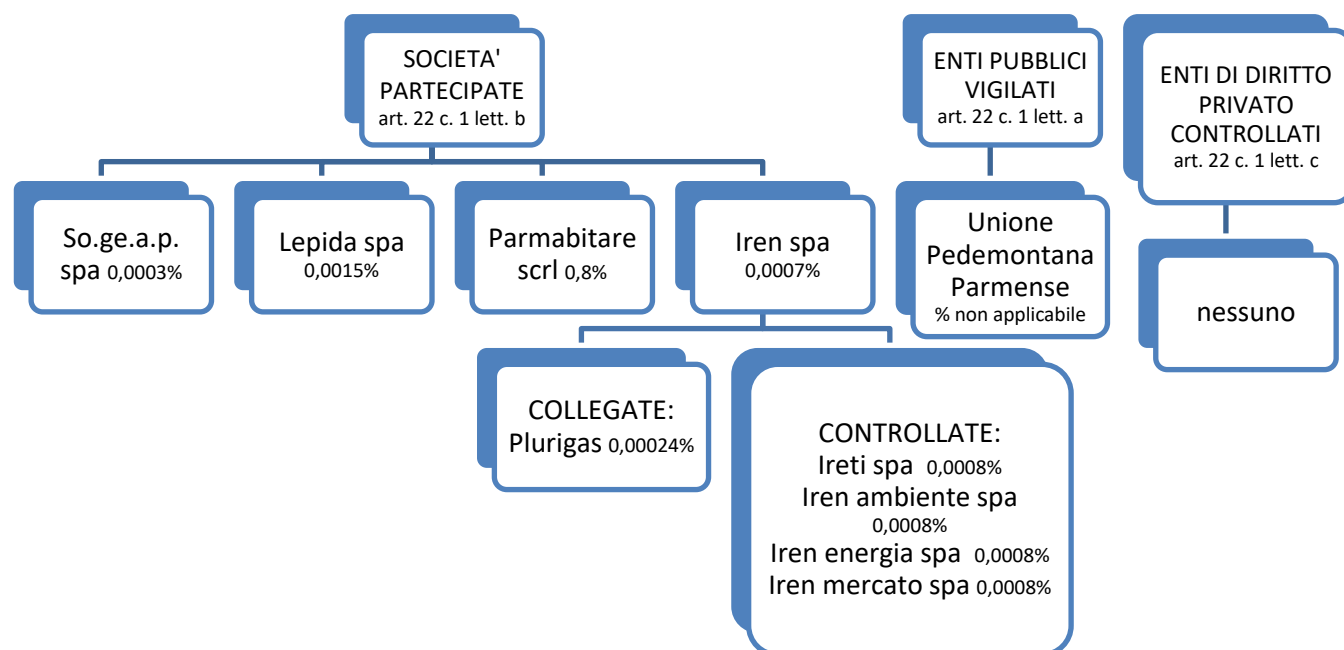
SOCIETA' PARTECIPATE
art. 22 c. 1 lett. b

So.ge.a.p. spa 0,0003%

Lepida spa 0,0015%

Parmabitare scrl 0,8%

Iren spa 0,0007%

COLLEGATE:
Plurigas 0,00024%

CONTROLLATE:
Ireti spa 0,0008%
Iren ambiente spa 0,0008%
Iren energia spa 0,0008%
Iren mercato spa 0,0008%

ENTI PUBBLICI VIGILATI
art. 22 c. 1 lett. a

Unione Pedemontana Parmense
% non applicabile

ENTI DI DIRITTO PRIVATO CONTROLLATI
art. 22 c. 1 lett. c

nessuno